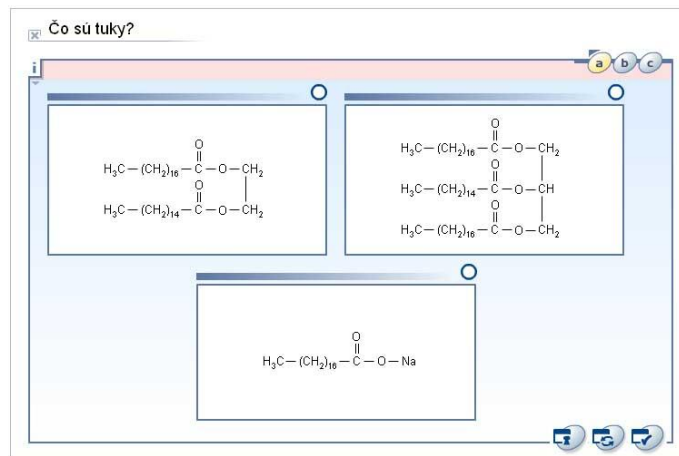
Čo sú tuky?

i

a b c

$H_3C-(CH_2)_{16}-\overset{O}{\overset{\|}{C}}-O-CH_2$
$H_3C-(CH_2)_{14}-\overset{O}{\overset{\|}{C}}-O-CH_2$

$H_3C-(CH_2)_{16}-\overset{O}{\overset{\|}{C}}-O-CH_2$
$H_3C-(CH_2)_{14}-\overset{O}{\overset{\|}{C}}-O-CH$
$H_3C-(CH_2)_{16}-\overset{O}{\overset{\|}{C}}-O-CH_2$

$H_3C-(CH_2)_{16}-\overset{O}{\overset{\|}{C}}-O-Na$